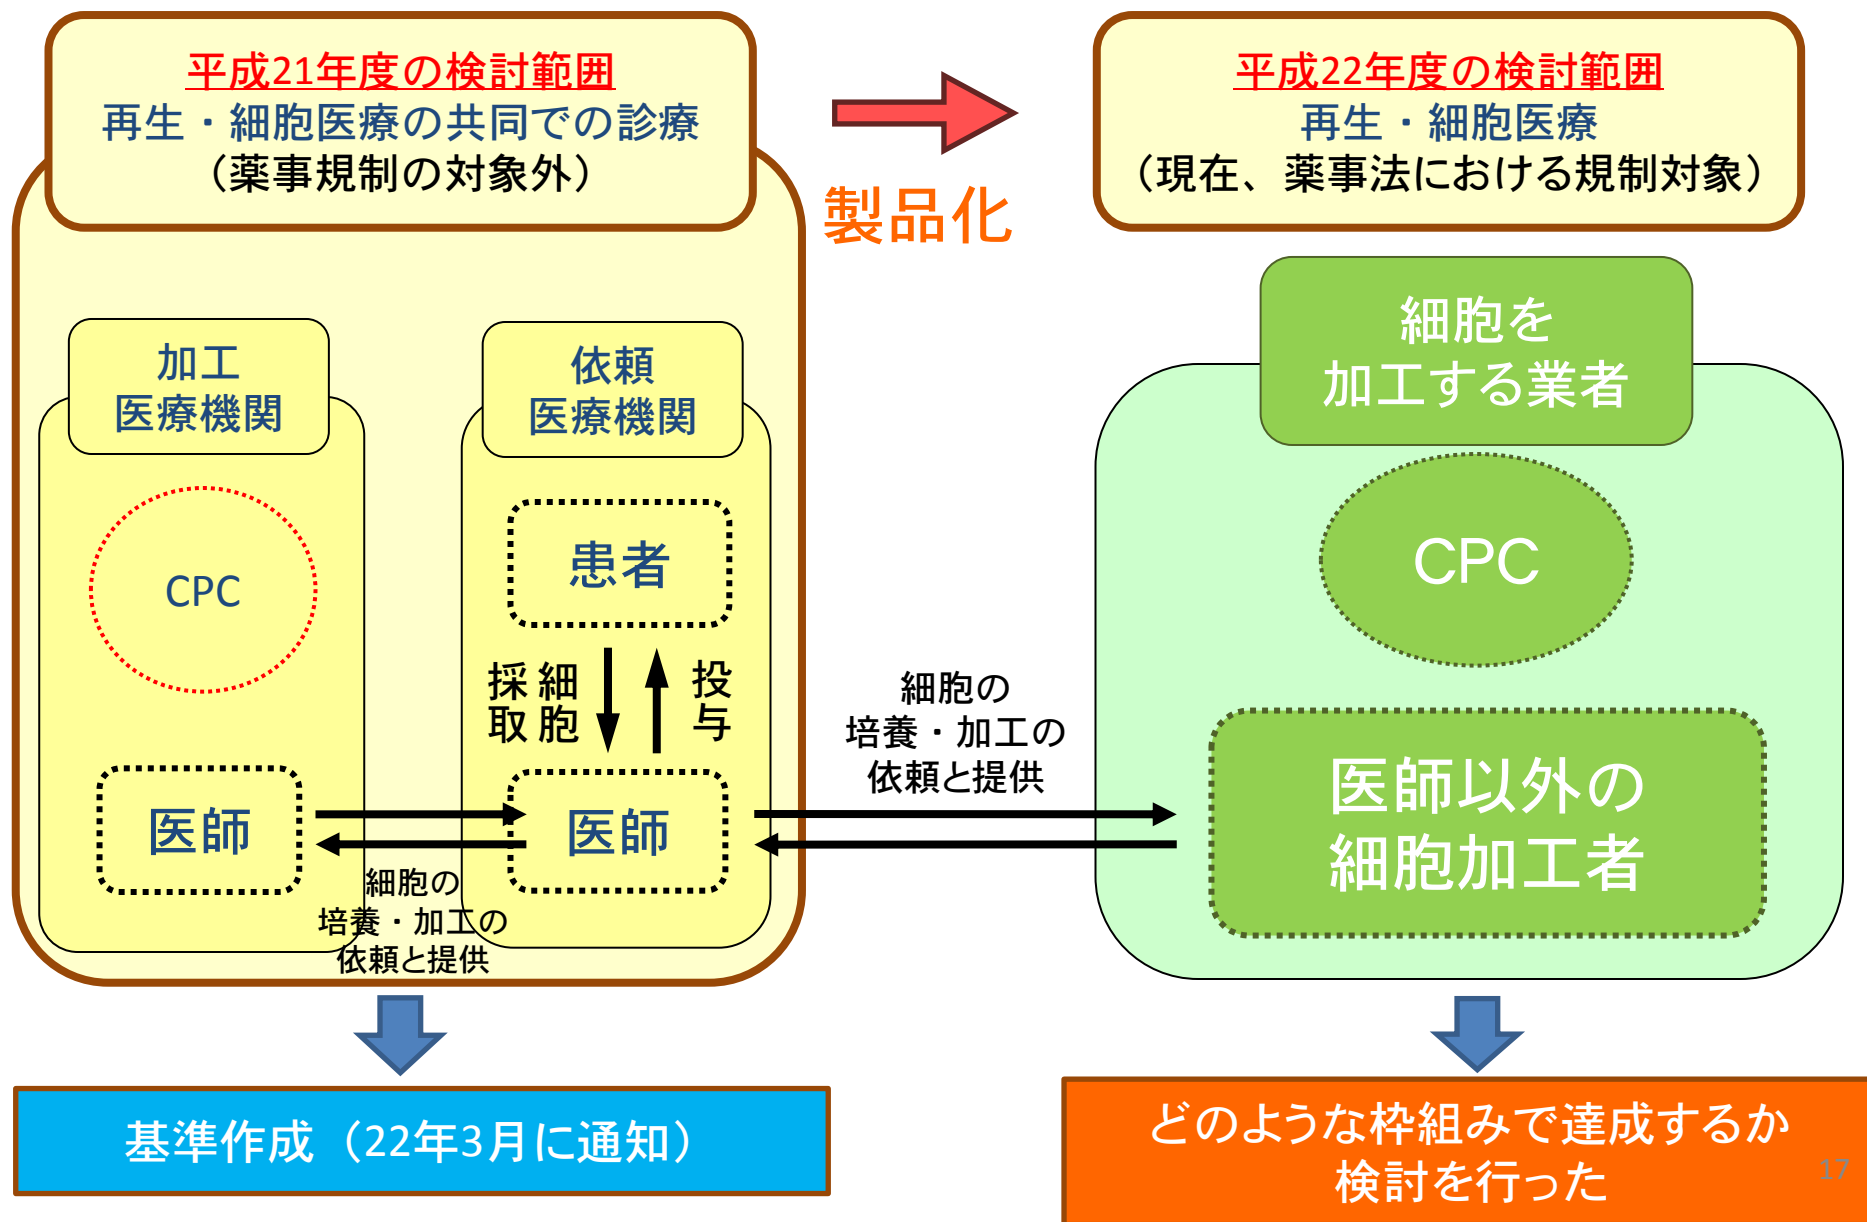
平成21年度の検討範囲
再生・細胞医療の共同での診療
（薬事規制の対象外）

製品化

平成22年度の検討範囲
再生・細胞医療
（現在、薬事法における規制対象）

加工
医療機関

CPC

医師

依頼
医療機関

患者

細胞
採取

投与

医師

細胞の
培養・加工の
依頼と提供

細胞の
培養・加工の
依頼と提供

細胞を
加工する業者

CPC

医師以外の
細胞加工者

基準作成（22年3月に通知）

どのような枠組みで達成するか
検討を行った

17